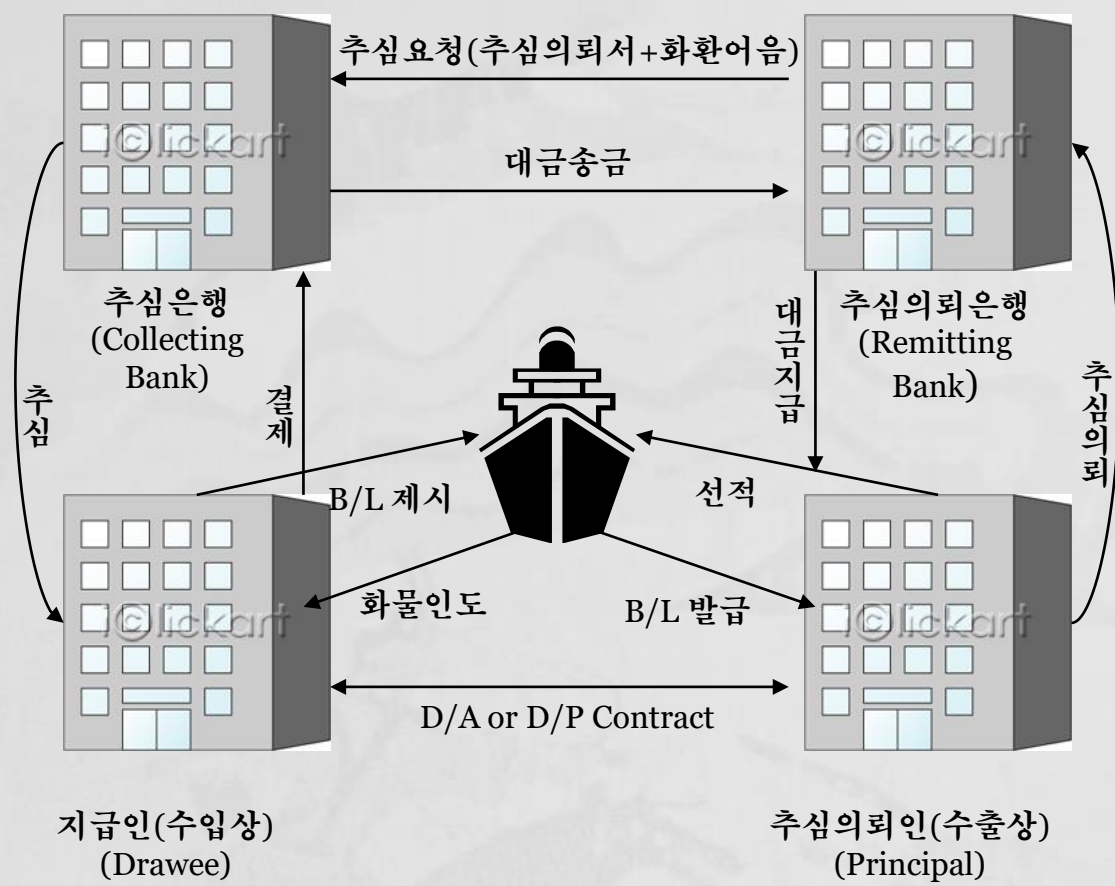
추심요청(추심의뢰서+화환어음)

대금송금

추심은행
(Collecting Bank)

추심의뢰은행
(Remitting Bank)

추심

결제

대금지급

추심의뢰

B/L 제시

선적

화물인도

B/L 발급

D/A or D/P Contract

지급인(수입상)
(Drawee)

추심의뢰인(수출상)
(Principal)

iClickart
iClickart
iClickart
iClickart